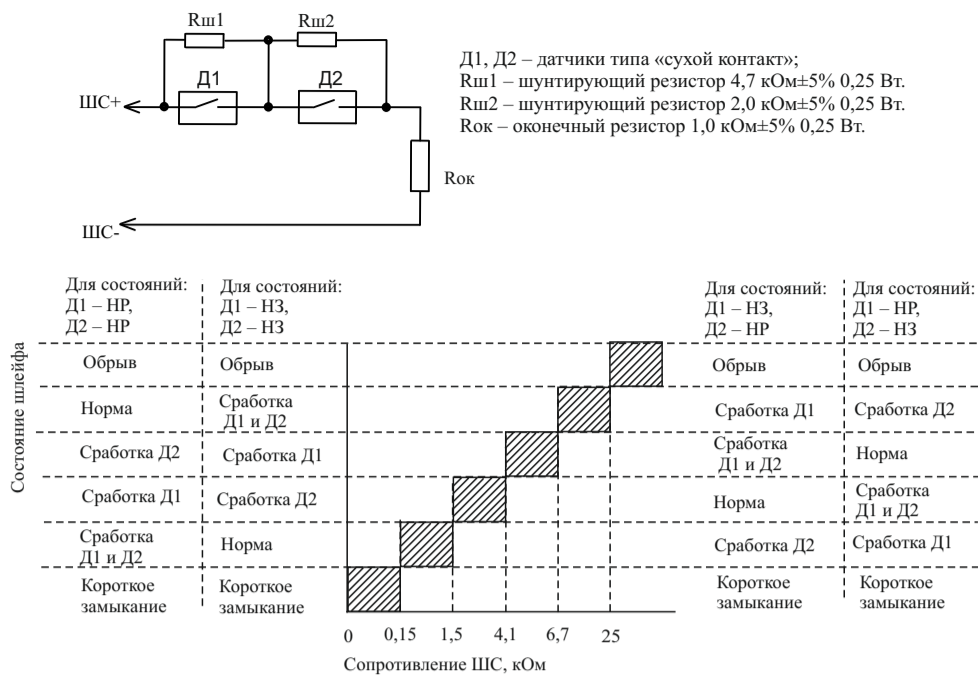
Rш1
Rш2
Д1
Д2
ШС+
Rок
ШС-

Д1, Д2 – датчики типа «сухой контакт»;
Rш1 – шунтирующий резистор 4,7 кОм±5% 0,25 Вт.
Rш2 – шунтирующий резистор 2,0 кОм±5% 0,25 Вт.
Rок – оконечный резистор 1,0 кОм±5% 0,25 Вт.

Состояние шлейфа

| Для состояний: Д1 – НР, Д2 – НР | Для состояний: Д1 – НЗ, Д2 – НЗ | Для состояний: Д1 – НЗ, Д2 – НР | Для состояний: Д1 – НР, Д2 – НЗ |
|---|---|---|---|
| Обрыв | Обрыв | Обрыв | Обрыв |
| Норма | Сработка Д1 и Д2 | Сработка Д1 | Сработка Д2 |
| Сработка Д2 | Сработка Д1 | Сработка Д1 и Д2 | Норма |
| Сработка Д1 | Сработка Д2 | Норма | Сработка Д1 и Д2 |
| Сработка Д1 и Д2 | Норма | Сработка Д2 | Сработка Д1 |
| Короткое замыкание | Короткое замыкание | Короткое замыкание | Короткое замыкание |

0 0,15 1,5 4,1 6,7 25

Сопротивление ШС, кОм